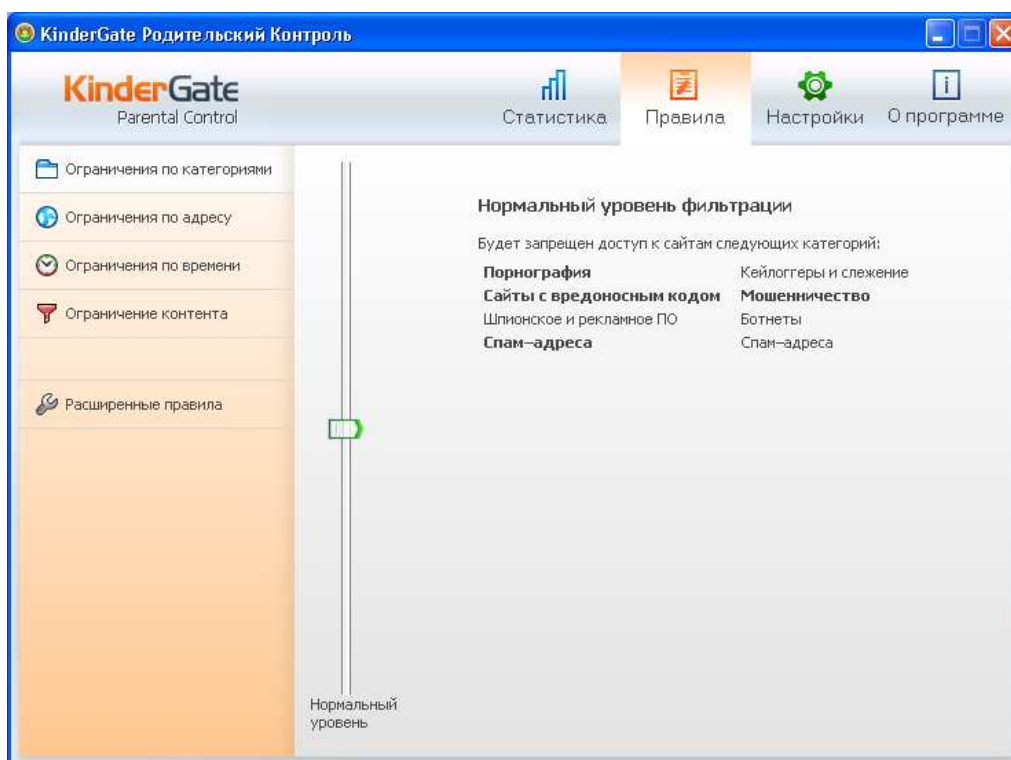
KinderGate Родительский Контроль

KinderGate
Parental Control

Статистика
Правила
Настройки
О программе

Ограничения по категориям
Ограничения по адресу
Ограничения по времени
Ограничение контента
Расширенные правила

Нормальный уровень фильтрации

Будет запрещен доступ к сайтам следующих категорий:

| | |
|---|---|
| **Порнография** | Кейлоггеры и слежение |
| **Сайты с вредоносным кодом** | **Мошенничество** |
| Шпионское и рекламное ПО | Ботнеты |
| **Спам-адреса** | Спам-адреса |

Нормальный уровень